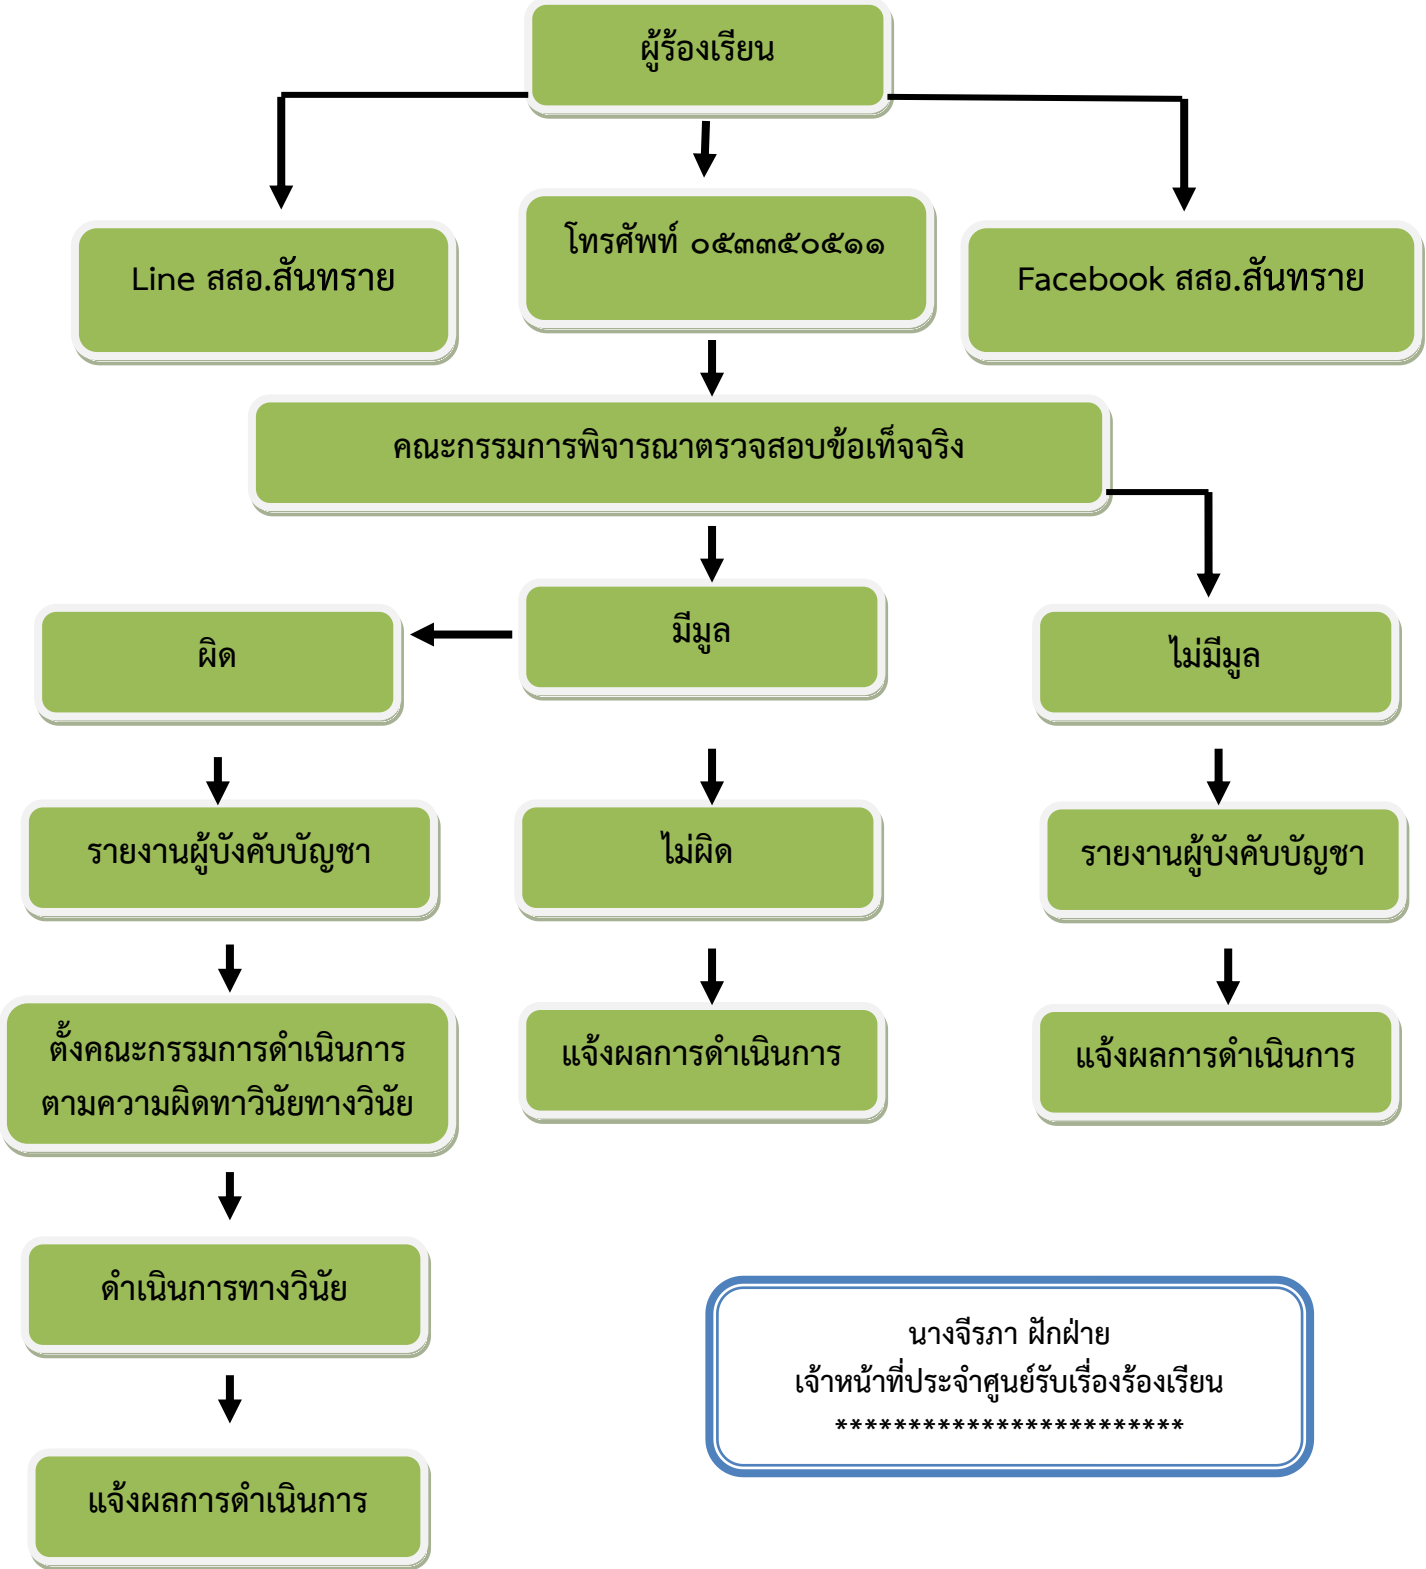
ผู้ร้องเรียน

Line สสอ.สันทราย

โทรศัพท์ ๐๕๓๓๕๐๕๑๑

Facebook สสอ.สันทราย

คณะกรรมการพิจารณาตรวจสอบข้อเท็จจริง

ผิด

มีมูล

ไม่มีมูล

รายงานผู้บังคับบัญชา

ไม่ผิด

รายงานผู้บังคับบัญชา

ตั้งคณะกรรมการดำเนินการตามความผิดทาวินัยทางวินัย

แจ้งผลการดำเนินการ

แจ้งผลการดำเนินการ

ดำเนินการทางวินัย

แจ้งผลการดำเนินการ

นางจีรภา ฝักฝ่าย
เจ้าหน้าที่ประจำศูนย์รับเรื่องร้องเรียน
************************